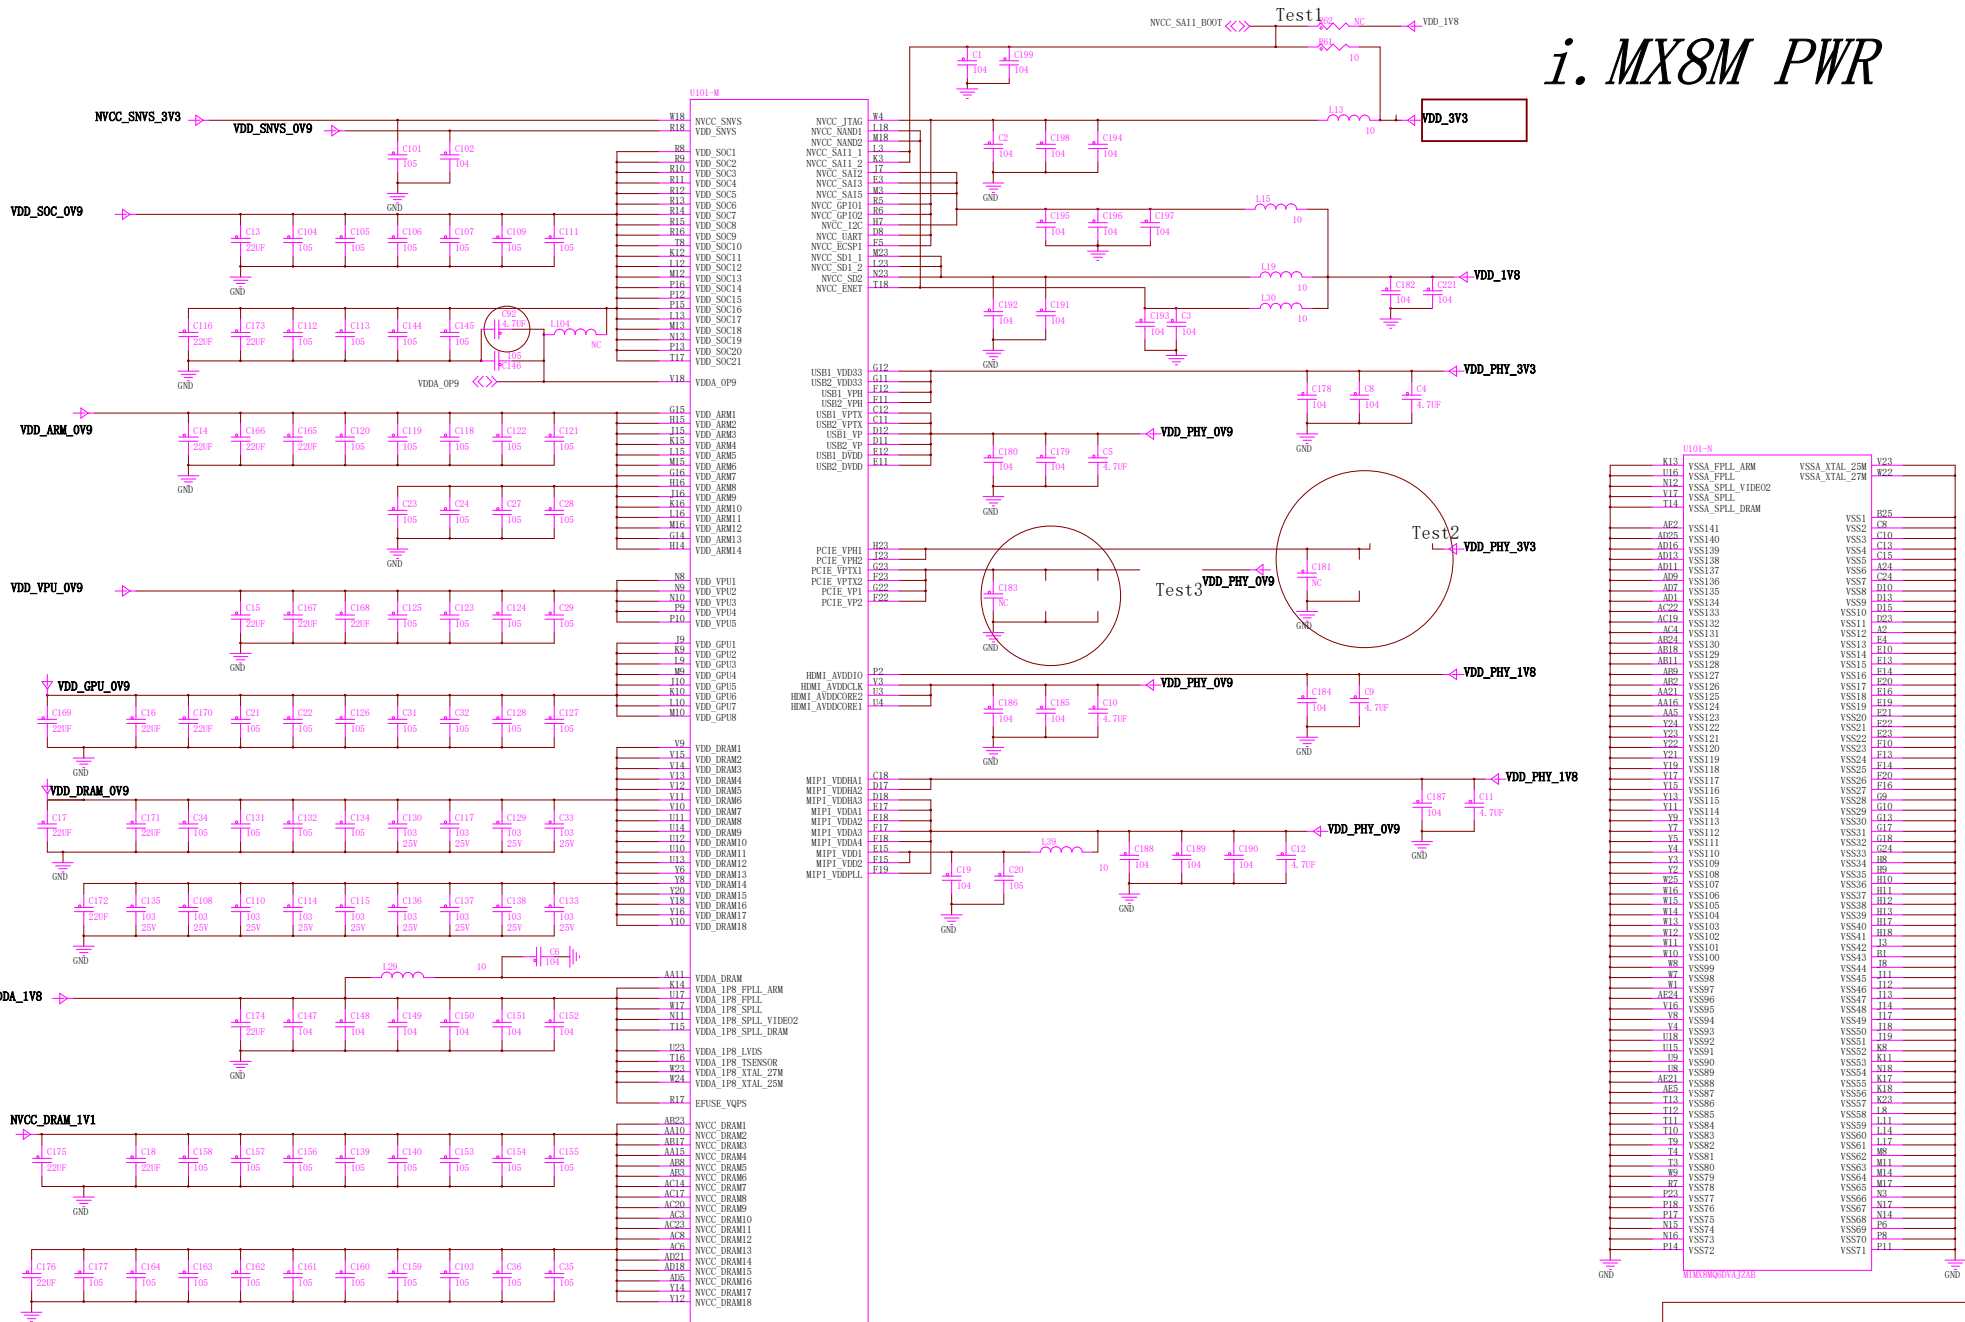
i. MX8M PWR

NVCC_SA11_BOOT
Test1
R62 NC
VDD_1V8
R61 10
C1 104
C199 104
U101-M
NVCC_SNVS_3V3
VDD_SNVS_0V9
W18 NVCC_SNVS
R18 VDD_SNVS
C101 105
C102 104
GND
R8 VDD_SOC1
R9 VDD_SOC2
R10 VDD_SOC3
R11 VDD_SOC4
R12 VDD_SOC5
R13 VDD_SOC6
R14 VDD_SOC7
R15 VDD_SOC8
R16 VDD_SOC9
T8 VDD_SOC10
K12 VDD_SOC11
M12 VDD_SOC12
P16 VDD_SOC13
P12 VDD_SOC14
P15 VDD_SOC15
L13 VDD_SOC16
M13 VDD_SOC17
N13 VDD_SOC18
P13 VDD_SOC19
T17 VDD_SOC20
VDD_SOC21
VDD_SOC_0V9
C13 22UF
C104 105
C105 105
C106 105
C107 105
C109 105
C111 105
GND
C116 22UF
C173 22UF
C112 105
C113 105
C144 105
C145 105
C92 4.7UF
L104 NC
C146 105
GND
VDDA_0P9
V18 VDDA_0P9
VDD_ARM_0V9
G15 VDD_ARM1
H15 VDD_ARM2
J15 VDD_ARM3
K15 VDD_ARM4
L15 VDD_ARM5
M15 VDD_ARM6
G16 VDD_ARM7
H16 VDD_ARM8
J16 VDD_ARM9
K16 VDD_ARM10
L16 VDD_ARM11
M16 VDD_ARM12
G14 VDD_ARM13
H14 VDD_ARM14
C14 22UF
C166 22UF
C165 22UF
C120 105
C119 105
C118 105
C122 105
C121 105
GND
C23 105
C24 105
C27 105
C28 105
GND
VDD_VPU_0V9
N8 VDD_VPU1
N9 VDD_VPU2
N10 VDD_VPU3
P9 VDD_VPU4
P10 VDD_VPU5
C15 22UF
C167 22UF
C168 22UF
C125 105
C123 105
C124 105
C29 105
GND
J9 VDD_GPU1
K9 VDD_GPU2
L9 VDD_GPU3
M9 VDD_GPU4
J10 VDD_GPU5
K10 VDD_GPU6
L10 VDD_GPU7
M10 VDD_GPU8
VDD_GPU_0V9
C169 22UF
C16 22UF
C170 22UF
C21 105
C22 105
C126 105
C31 105
C32 105
C128 105
C127 105
GND
V9 VDD_DRAM1
V15 VDD_DRAM2
V14 VDD_DRAM3
V13 VDD_DRAM4
V12 VDD_DRAM5
V11 VDD_DRAM6
V10 VDD_DRAM7
U11 VDD_DRAM8
U14 VDD_DRAM9
U12 VDD_DRAM10
U10 VDD_DRAM11
U13 VDD_DRAM12
Y6 VDD_DRAM13
Y8 VDD_DRAM14
Y20 VDD_DRAM15
Y18 VDD_DRAM16
Y16 VDD_DRAM17
Y10 VDD_DRAM18
VDD_DRAM_0V9
C17 22UF
C171 22UF
C34 105
C131 105
C132 105
C134 105
C130 103 25V
C117 103 25V
C129 103 25V
C33 103 25V
GND
C172 22UF
C135 103 25V
C108 103 25V
C110 103 25V
C114 103 25V
C115 103 25V
C136 103 25V
C137 103 25V
C138 103 25V
C133 103 25V
GND
C6 104
L29 10
DA_1V8
AA11 VDDA_DRAM
K14 VDDA_1P8_FPLL_ARM
U17 VDDA_1P8_FPLL
W17 VDDA_1P8_SPLL
N11 VDDA_1P8_SPLL_VIDEO2
T15 VDDA_1P8_SPLL_DRAM
C174 22UF
C147 104
C148 104
C149 104
C150 104
C151 104
C152 104
GND
U23 VDDA_1P8_LVDS
T16 VDDA_1P8_TSENSOR
W23 VDDA_1P8_XTAL_27M
W24 VDDA_1P8_XTAL_25M
R17 EFUSE_VQPS
NVCC_DRAM_1V1
AB23 NVCC_DRAM1
AA10 NVCC_DRAM2
AB17 NVCC_DRAM3
AA15 NVCC_DRAM4
AB8 NVCC_DRAM5
AB3 NVCC_DRAM6
AC14 NVCC_DRAM7
AC17 NVCC_DRAM8
AC20 NVCC_DRAM9
AC3 NVCC_DRAM10
AC23 NVCC_DRAM11
AC8 NVCC_DRAM12
AC6 NVCC_DRAM13
AD21 NVCC_DRAM14
AD18 NVCC_DRAM15
AD5 NVCC_DRAM16
Y14 NVCC_DRAM17
Y12 NVCC_DRAM18
C175 22UF
C18 22UF
C158 105
C157 105
C156 105
C139 105
C140 105
C153 105
C154 105
C155 105
GND
C176 22UF
C177 105
C164 105
C163 105
C162 105
C161 105
C160 105
C159 105
C103 105
C36 105
C35 105
NVCC_JTAG W4
NVCC_NAND1 L18
NVCC_NAND2 M18
NVCC_SAI1_1 L3
NVCC_SAI1_2 K3
NVCC_SAI2 J7
NVCC_SAI3 E3
NVCC_SAI5 M3
NVCC_GPIO1 R5
NVCC_GPIO2 R6
NVCC_I2C H7
NVCC_UART D8
NVCC_ECSPI F5
NVCC_SD1_1 M23
NVCC_SD1_2 L23
NVCC_SD2 N23
NVCC_ENET T18
L13 10
VDD_3V3
C2 104
C198 104
C194 104
GND
L15 10
C195 104
C196 104
C197 104
L19 10
VDD_1V8
L30 10
C182 104
C221 104
C192 104
C191 104
C193 104
C3 104
GND
USB1_VDD33 G12
USB2_VDD33 G11
USB1_VPH F12
USB2_VPH F11
USB1_VPTX C12
USB2_VPTX C11
USB1_VP D12
USB2_VP D11
USB1_DVDD E12
USB2_DVDD E11
VDD_PHY_3V3
C178 104
C8 104
C4 4.7UF
GND
VDD_PHY_0V9
C180 104
C179 104
C5 4.7UF
GND
PCIE_VPH1 H23
PCIE_VPH2 J23
PCIE_VPTX1 G23
PCIE_VPTX2 F23
PCIE_VP1 G22
PCIE_VP2 F22
C183 NC
GND
Test3
VDD_PHY_0V9
C181 NC
GND
Test2
VDD_PHY_3V3
HDMI_AVDDIO P2
HDMI_AVDDCLK V3
HDMI_AVDDCORE2 U3
HDMI_AVDDCORE1 U4
VDD_PHY_0V9
C186 104
C185 104
C10 4.7UF
GND
VDD_PHY_1V8
C184 104
C9 4.7UF
GND
MIPI_VDDHA1 C18
MIPI_VDDHA2 D17
MIPI_VDDHA3 D18
MIPI_VDDA1 E17
MIPI_VDDA2 E18
MIPI_VDDA3 F17
MIPI_VDDA4 F18
MIPI_VDD1 E15
MIPI_VDD2 F15
MIPI_VDDPLL F19
VDD_PHY_1V8
C187 104
C11 4.7UF
GND
VDD_PHY_0V9
L39 10
C188 104
C189 104
C190 104
C12 4.7UF
GND
C19 104
C20 105
GND
U101-N
K13 VSSA_FPLL_ARM
U16 VSSA_FPLL
N12 VSSA_SPLL_VIDEO2
V17 VSSA_SPLL
T14 VSSA_SPLL_DRAM
VSSA_XTAL_25M Y23
VSSA_XTAL_27M W22
AF2 VSS141
AD25 VSS140
AD16 VSS139
AD13 VSS138
AD11 VSS137
AD9 VSS136
AD7 VSS135
AD1 VSS134
AC22 VSS133
AC19 VSS132
AC4 VSS131
AB24 VSS130
AB18 VSS129
AB11 VSS128
AB9 VSS127
AB2 VSS126
AA21 VSS125
AA16 VSS124
AA5 VSS123
Y24 VSS122
Y23 VSS121
Y22 VSS120
Y21 VSS119
Y19 VSS118
Y17 VSS117
Y15 VSS116
Y13 VSS115
Y11 VSS114
Y9 VSS113
Y7 VSS112
Y5 VSS111
Y4 VSS110
Y3 VSS109
Y2 VSS108
W25 VSS107
W16 VSS106
W15 VSS105
W14 VSS104
W13 VSS103
W12 VSS102
W11 VSS101
W10 VSS100
W8 VSS99
W7 VSS98
W1 VSS97
AE24 VSS96
V16 VSS95
V8 VSS94
V4 VSS93
U18 VSS92
U15 VSS91
U9 VSS90
U8 VSS89
AE21 VSS88
AE5 VSS87
T13 VSS86
T12 VSS85
T11 VSS84
T10 VSS83
T9 VSS82
T4 VSS81
T3 VSS80
W9 VSS79
R7 VSS78
P23 VSS77
P18 VSS76
P17 VSS75
N15 VSS74
N16 VSS73
P14 VSS72
VSS1 B25
VSS2 C8
VSS3 C10
VSS4 C13
VSS5 C15
VSS6 A24
VSS7 C24
VSS8 D10
VSS9 D13
VSS10 D15
VSS11 D23
VSS12 A2
VSS13 E4
VSS14 E10
VSS15 E13
VSS16 E14
VSS17 E20
VSS18 E16
VSS19 E19
VSS20 E21
VSS21 E22
VSS22 E23
VSS23 F10
VSS24 F13
VSS25 F14
VSS26 F20
VSS27 F16
VSS28 G9
VSS29 G10
VSS30 G13
VSS31 G17
VSS32 G18
VSS33 G24
VSS34 H8
VSS35 H9
VSS36 H10
VSS37 H11
VSS38 H12
VSS39 H13
VSS40 H17
VSS41 H18
VSS42 J3
VSS43 B1
VSS44 J8
VSS45 J11
VSS46 J12
VSS47 J13
VSS48 J14
VSS49 J17
VSS50 J18
VSS51 J19
VSS52 K8
VSS53 K11
VSS54 N18
VSS55 K17
VSS56 K18
VSS57 K23
VSS58 L8
VSS59 L11
VSS60 L14
VSS61 L17
VSS62 M8
VSS63 M11
VSS64 M14
VSS65 M17
VSS66 N3
VSS67 N17
VSS68 N14
VSS69 P6
VSS70 P8
VSS71 P11
GND
GND
MIMX8MQ6DVAJZAB